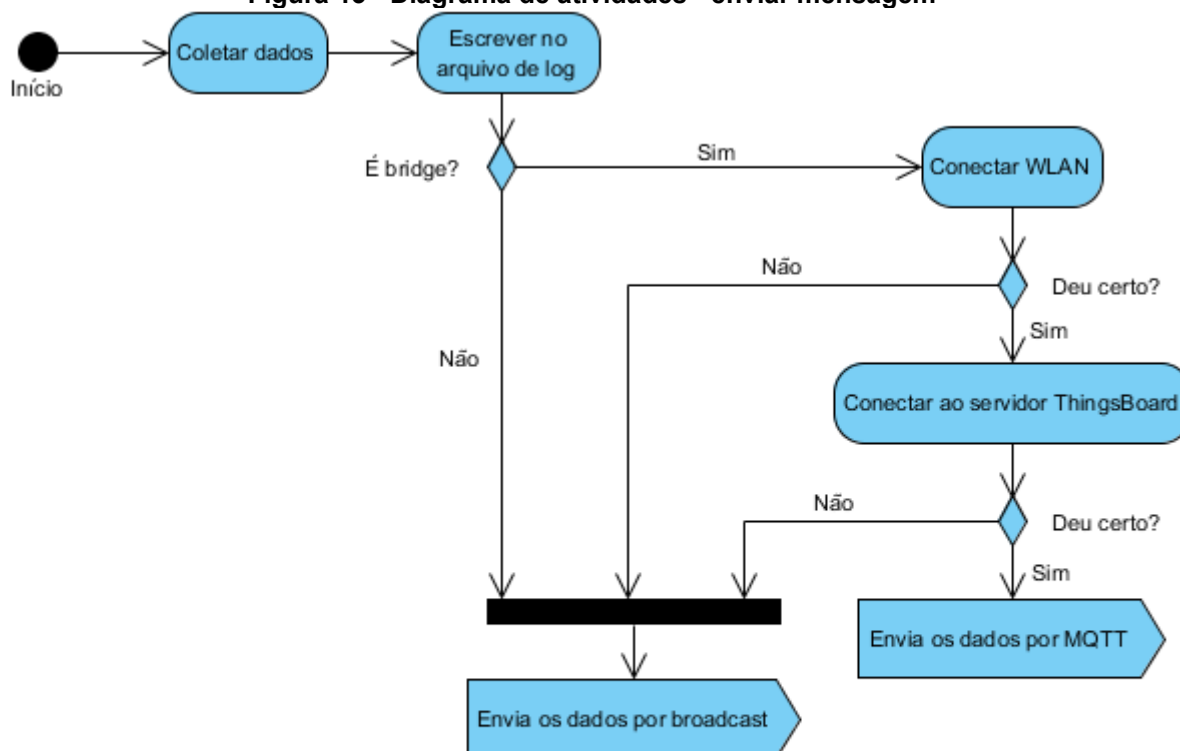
Figura 15 - Diagrama de atividades - enviar mensagem

Início

Coletar dados

Escrever no arquivo de log

É bridge?

Sim

Conectar WLAN

Não

Deu certo?

Sim

Não

Conectar ao servidor ThingsBoard

Não

Deu certo?

Sim

Envia os dados por MQTT

Envia os dados por broadcast